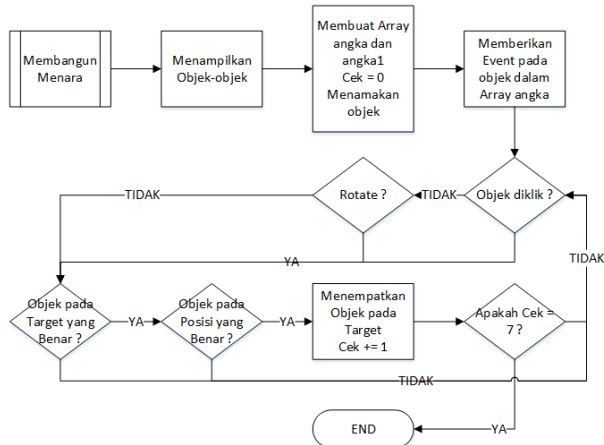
Membangun Menara

Menampilkan Objek-objek

Membuat Array angka dan angka1
Cek = 0
Menamakan objek

Memberikan Event pada objek dalam Array angka

Objek diklik ?

TIDAK

Rotate ?

TIDAK

YA

TIDAK

Objek pada Target yang Benar ?

YA

Objek pada Posisi yang Benar ?

YA

Menempatkan Objek pada Target
Cek += 1

Apakah Cek = 7 ?

TIDAK

END

YA